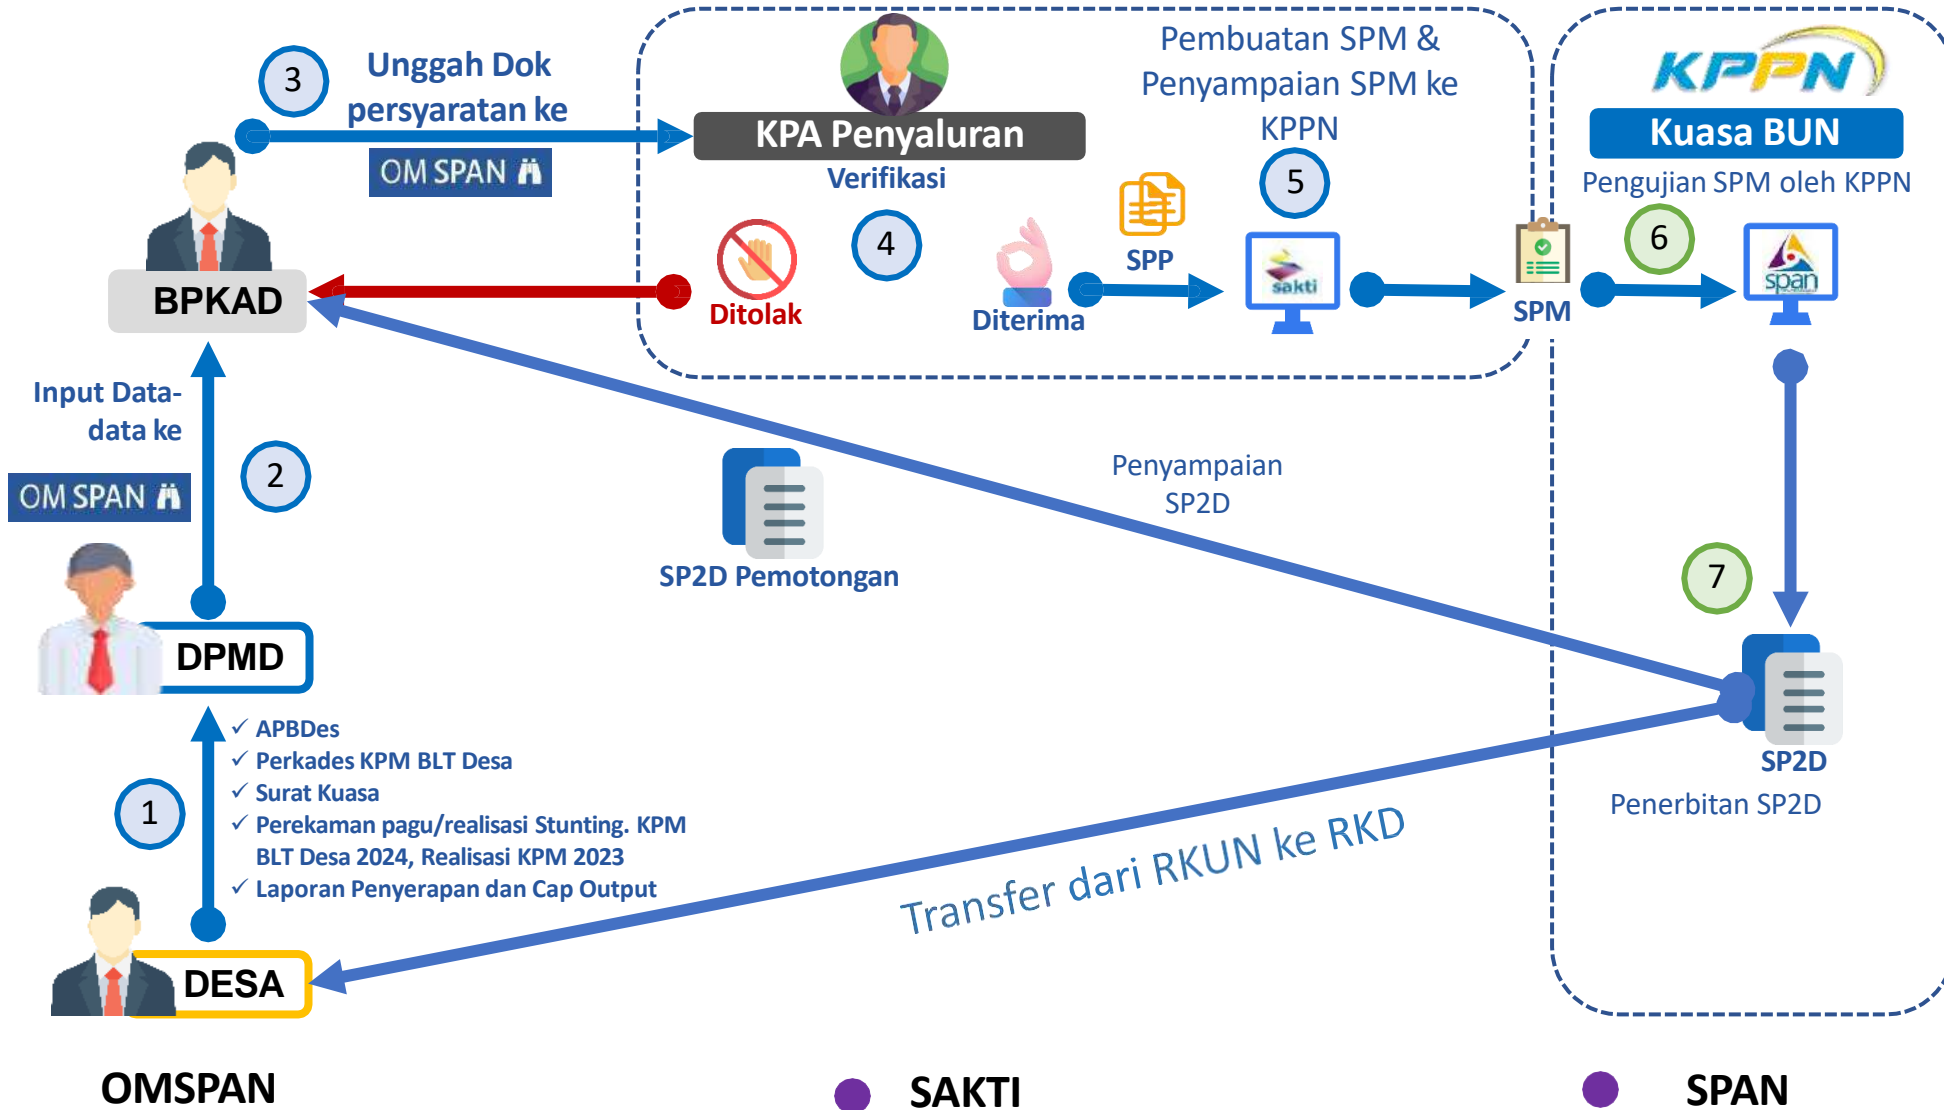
3
Unggah Dok persyaratan ke
OM SPAN

KPA Penyaluran
Verifikasi

Pembuatan SPM & Penyampaian SPM ke KPPN

KPPN
Kuasa BUN
Pengujian SPM oleh KPPN

BPKAD

Ditolak
4
Diterima
SPP
5
sakti
SPM
6
span

Input Data-data ke
OM SPAN
2

SP2D Pemotongan

Penyampaian SP2D

7

DPMD

SP2D
Penerbitan SP2D

✓ APBDes
✓ Perkades KPM BLT Desa
✓ Surat Kuasa
✓ Perekaman pagu/realisasi Stunting. KPM BLT Desa 2024, Realisasi KPM 2023
✓ Laporan Penyerapan dan Cap Output

1

Transfer dari RKUN ke RKD

DESA

OMSPAN
SAKTI
SPAN